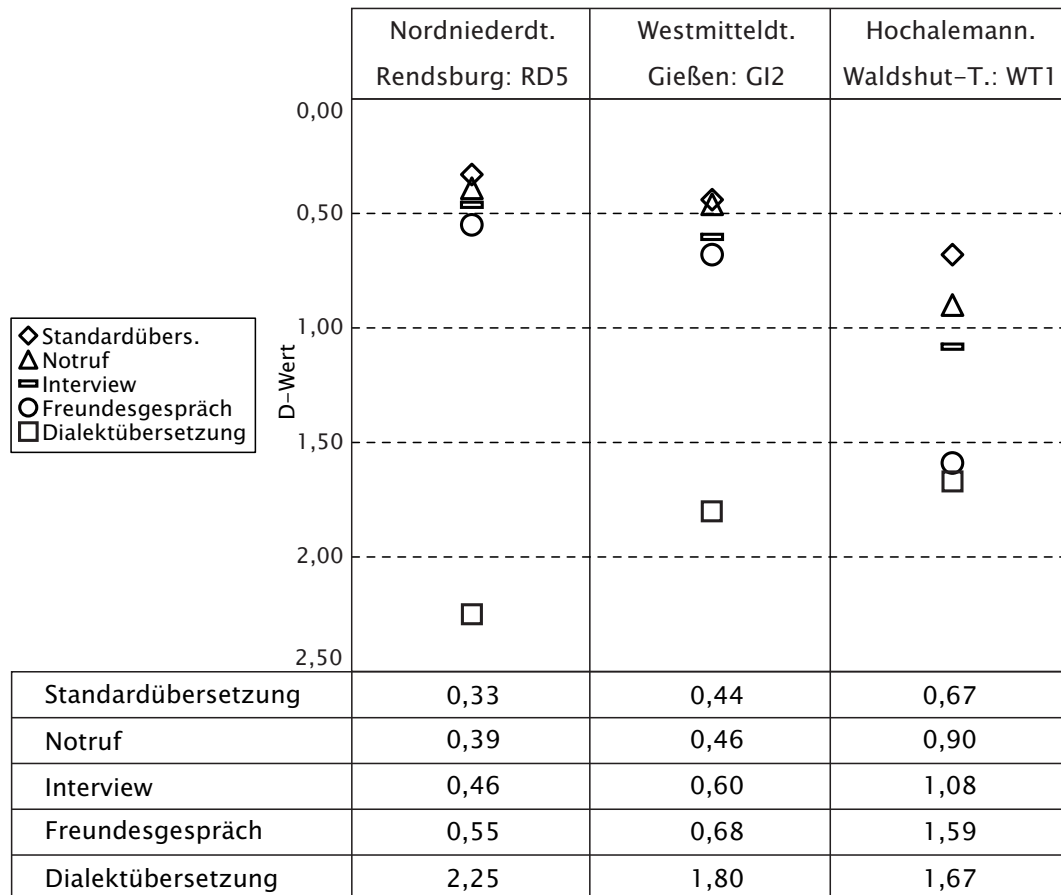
| | Nordniederdt. Rendsburg: RD5 | Westmitteldt. Gießen: GI2 | Hochalemann. Waldshut-T.: WT1 |
|---|---|---|---|

0,00
0,50
1,00
1,50
2,00
2,50

D-Wert

◇ Standardübers.
△ Notruf
▭ Interview
○ Freundesgespräch
□ Dialektübersetzung

| Standardübersetzung | 0,33 | 0,44 | 0,67 |
|---|---|---|---|
| Notruf | 0,39 | 0,46 | 0,90 |
| Interview | 0,46 | 0,60 | 1,08 |
| Freundesgespräch | 0,55 | 0,68 | 1,59 |
| Dialektübersetzung | 2,25 | 1,80 | 1,67 |